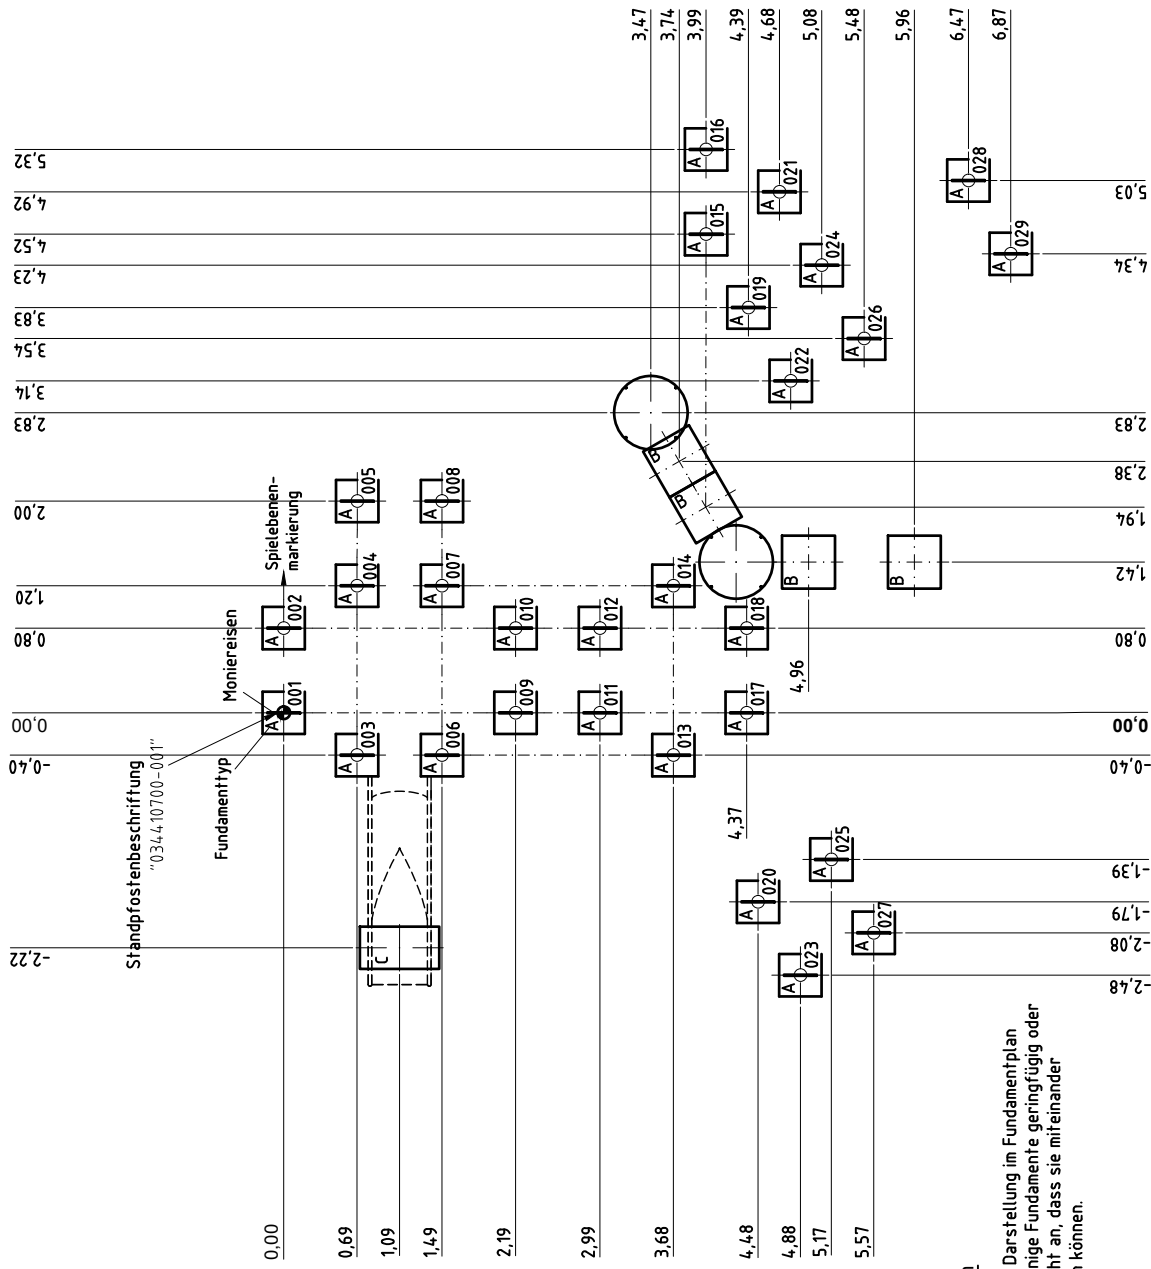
3,47
3,74
3,99
4,39
4,68
5,08
5,48
5,96
6,47
6,87

5,32
4,92
4,52
4,23
3,83
3,54
3,14
2,83
2,00
1,20
0,80
0,00
-0,40
-2,22

5,03
4,34
2,83
2,38
1,94
1,42
0,80
0.00
-0,40
-1,39
-1,79
-2,08
-2,48

A 001
A 002
A 003
A 004
A 005
A 006
A 007
A 008
A 009
A 010
A 011
A 012
A 013
A 014
A 015
A 016
A 017
A 018
A 019
A 020
A 021
A 022
A 023
A 024
A 025
A 026
A 027
A 028
A 029
B
B
B
B
C

Spielebenen-markierung
Moniereisen
Fundamenttyp
Standpfostenbeschriftung
"034410700-001"

4,96
4,37

0,00
0,69
1,09
1,49
2,19
2,99
3,68
4,48
4,88
5,17
5,57

Darstellung im Fundamentplan
nige Fundamente geringfügig oder
ht an, dass sie miteinander
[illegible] können.